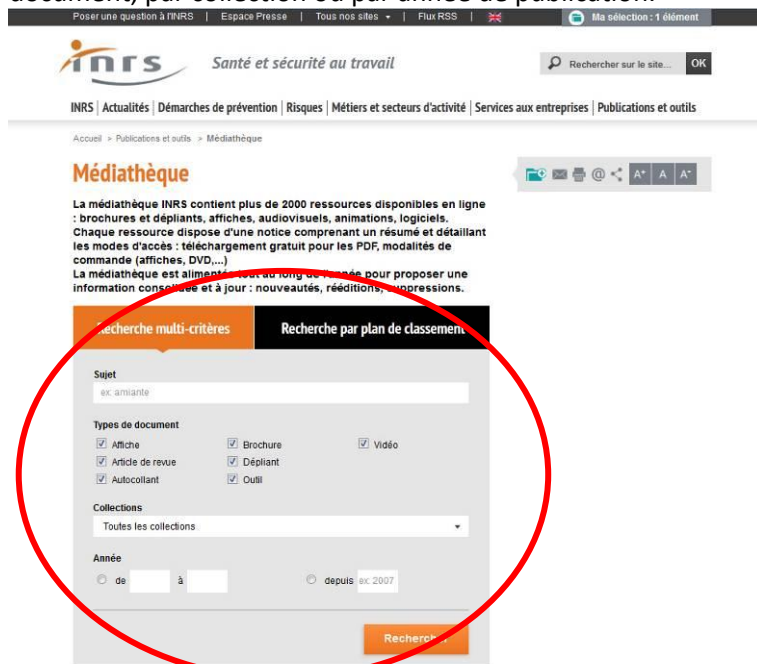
document), par collection ou par année de publication.

Poser une question à l'INRS | Espace Presse | Tous nos sites | Flux RSS | Ma sélection : 1 élément

inrs Santé et sécurité au travail

Rechercher sur le site... OK

INRS | Actualités | Démarches de prévention | Risques | Métiers et secteurs d'activité | Services aux entreprises | Publications et outils

Accueil > Publications et outils > Médiathèque

Médiathèque

A+ A A-

La médiathèque INRS contient plus de 2000 ressources disponibles en ligne : brochures et dépliants, affiches, audiovisuels, animations, logiciels. Chaque ressource dispose d'une notice comprenant un résumé et détaillant les modes d'accès : téléchargement gratuit pour les PDF, modalités de commande (affiches, DVD,...)
La médiathèque est alimentée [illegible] l'année pour proposer une information conso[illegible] et à jour : nouveautés, rééditions, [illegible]pressions.

Recherche multi-critères | Recherche par plan de classement

Sujet
ex. amiante

Types de document
Affiche | Brochure | Vidéo
Article de revue | Dépliant
Autocollant | Outil

Collections
Toutes les collections

Année
de à | depuis ex. 2007

Recherch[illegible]